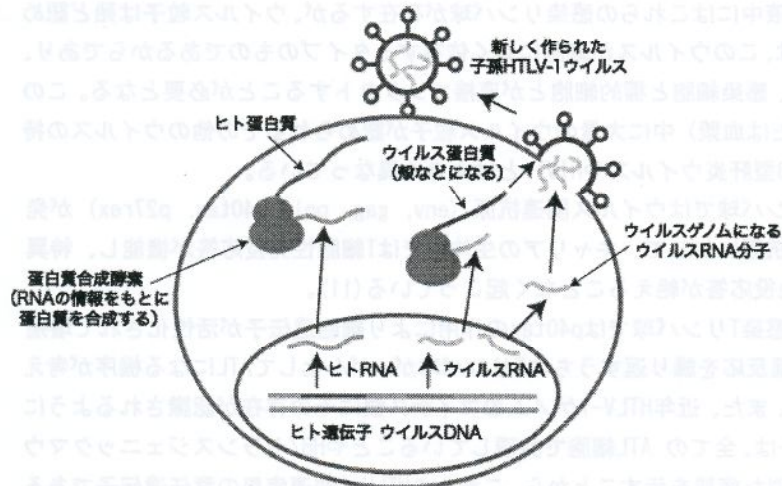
新しく作られた
子孫HTLV-1ウイルス

ヒト蛋白質

ウイルス蛋白質
(殻などになる)

ウイルスゲノムになる
ウイルスRNA分子

蛋白質合成酵素
(RNAの情報をもとに
蛋白質を合成する)

ヒトRNA
ウイルスRNA

ヒト遺伝子 ウイルスDNA